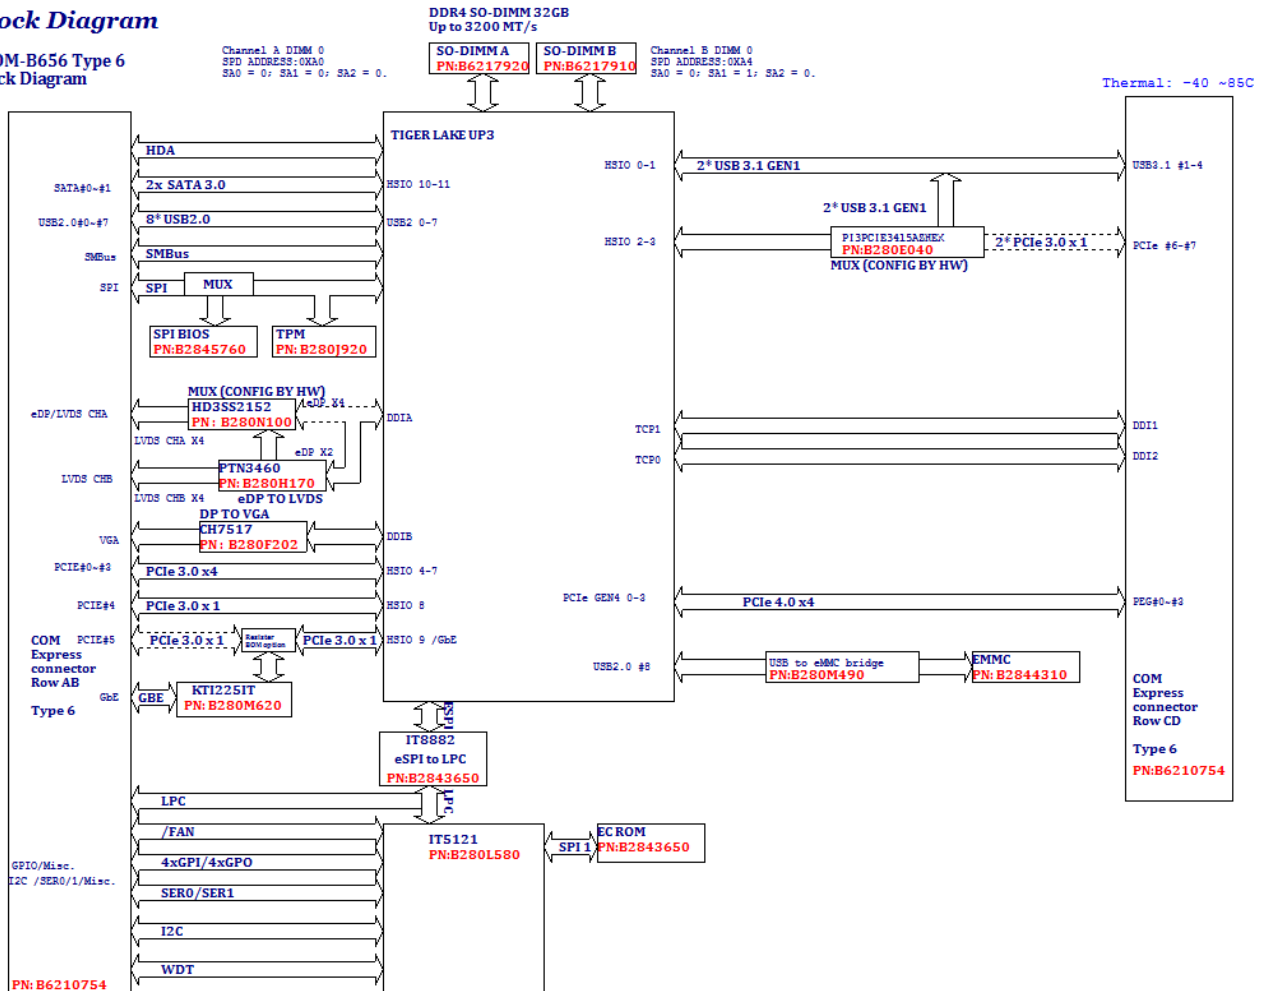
ock Diagram

M-B656 Type 6
ck Diagram

DDR4 SO-DIMM 32GB
Up to 3200 MT/s

Channel A DIMM 0
SPD ADDRESS:0XA0
SA0 = 0; SA1 = 0; SA2 = 0.

SO-DIMM A
PN:B6217920

SO-DIMM B
PN:B6217910

Channel B DIMM 0
SPD ADDRESS:0XA4
SA0 = 0; SA1 = 1; SA2 = 0.

Thermal: -40 ~85C

TIGER LAKE UP3

HDA

SATA#0~#1
2x SATA 3.0
HSIO 10-11

USB2.0#0~#7
8* USB2.0
USB2 0-7

SMBus
SMBus

SPI
SPI
MUX

SPI BIOS
PN:B2845760

TPM
PN: B280J920

HSIO 0-1
2* USB 3.1 GEN1
USB3.1 #1-4

2* USB 3.1 GEN1

HSIO 2-3
PI3PCIE3415AEHEX
PN:B280E040
MUX (CONFIG BY HW)
2* PCIe 3.0 x 1
PCIe #6-#7

MUX (CONFIG BY HW)
eDP/LVDS CHA
HD3SS2152
PN: B280N100
eDP X4
DDIA
LVDS CHA X4
eDP X2

LVDS CHB
PTN3460
PN: B280H170
LVDS CHB X4
eDP TO LVDS

TCP1
DDI1
TCP0
DDI2

DP TO VGA
VGA
CH7517
PN: B280F202
DDIB

PCIE#0~#3
PCIe 3.0 x4
HSIO 4-7

PCIE#4
PCIe 3.0 x 1
HSIO 8

PCIe GEN4 0-3
PCIe 4.0 x4
PEG#0~#3

COM Express connector Row AB
PCIE#5
PCIe 3.0 x 1
Resistor BOM option
PCIe 3.0 x 1
HSIO 9 /GbE

USB2.0 #8
USB to eMMC bridge
PN:B280M490
EMMC
PN: B2844310

GbE
GBE
KTI225IT
PN: B280M620

Type 6

COM Express connector Row CD

Type 6

PN:B6210754

ESPI
IT8882
eSPI to LPC
PN:B2843650

LPC
LPC

/FAN
IT5121
PN:B280L580
SPI 1
EC ROM
PN:B2843650

GPIO/Misc.
I2C /SER0/1/Misc.
4xGPI/4xGPO

SER0/SER1

I2C

WDT

PN: B6210754